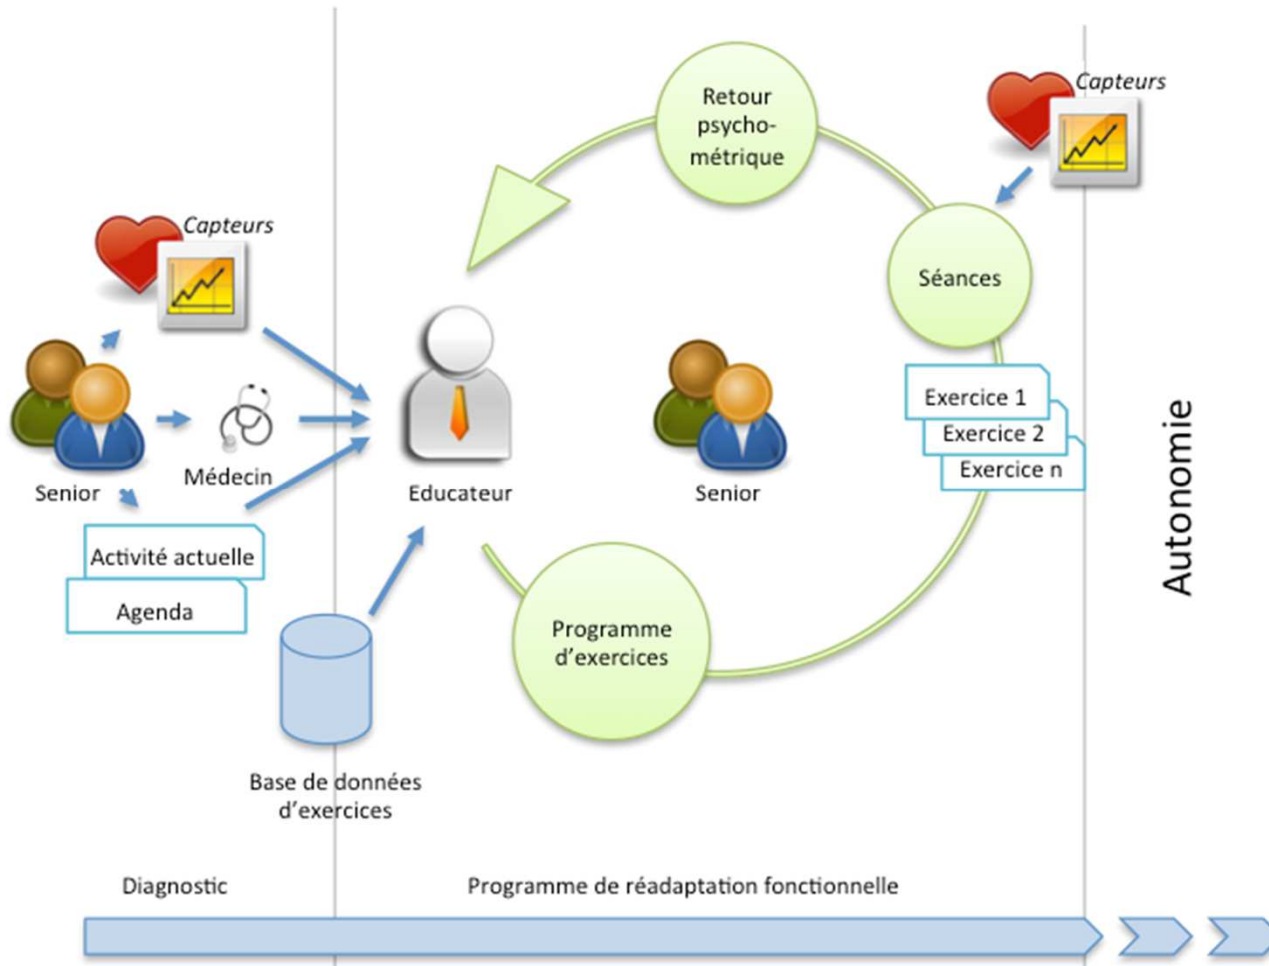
Retour psycho-métrique

Capteurs

Capteurs

Séances

Senior

Médecin

Educateur

Senior

Exercice 1

Exercice 2

Exercice n

Autonomie

Activité actuelle

Agenda

Programme d'exercices

Base de données d'exercices

Diagnostic

Programme de réadaptation fonctionnelle